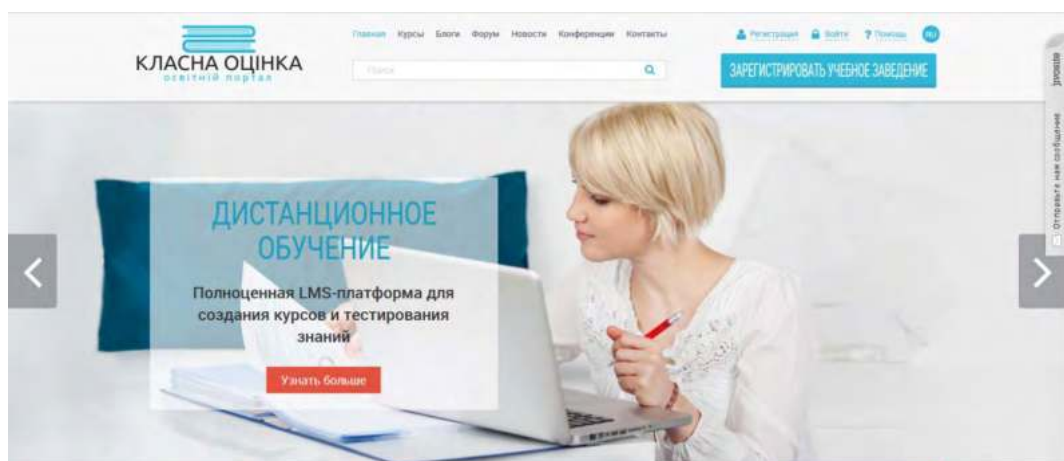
КЛАСНА ОЦІНКА
освітній портал

Главная Курсы Блоги Форум Новости Конференции Контакты

Поиск

Регистрация Войти ? Помощь RU

ЗАРЕГИСТРИРОВАТЬ УЧЕБНОЕ ЗАВЕДЕНИЕ

Отправьте нам сообщение

ДИСТАНЦИОННОЕ ОБУЧЕНИЕ

Полноценная LMS-платформа для создания курсов и тестирования знаний

Узнать больше